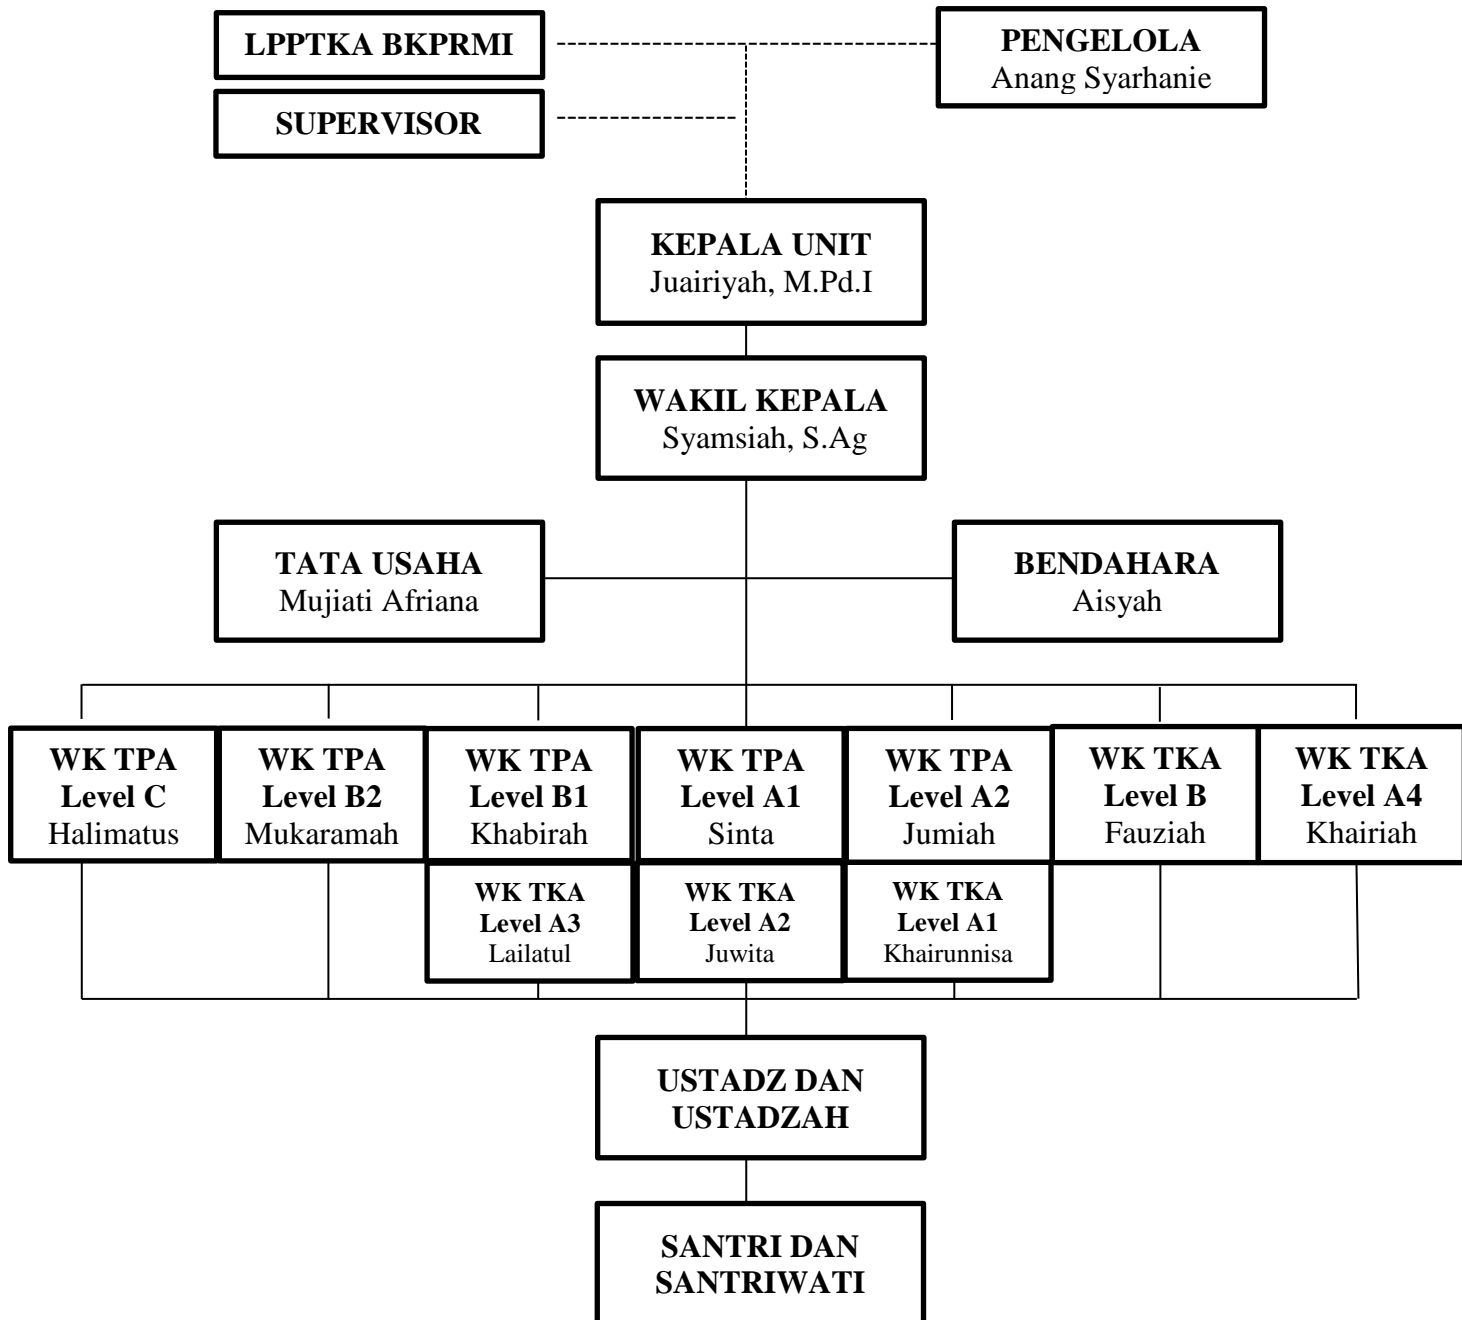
LPPTKA BKPRMI

PENGELOLA
Anang Syarhanie

SUPERVISOR

KEPALA UNIT
Juairiyah, M.Pd.I

WAKIL KEPALA
Syamsiah, S.Ag

TATA USAHA
Mujiati Afriana

BENDAHARA
Aisyah

WK TPA
Level C
Halimatus

WK TPA
Level B2
Mukaramah

WK TPA
Level B1
Khabirah

WK TPA
Level A1
Sinta

WK TPA
Level A2
Jumiah

WK TKA
Level B
Fauziah

WK TKA
Level A4
Khairiah

WK TKA
Level A3
Lailatul

WK TKA
Level A2
Juwita

WK TKA
Level A1
Khairunnisa

USTADZ DAN
USTADZAH

SANTRI DAN
SANTRIWATI